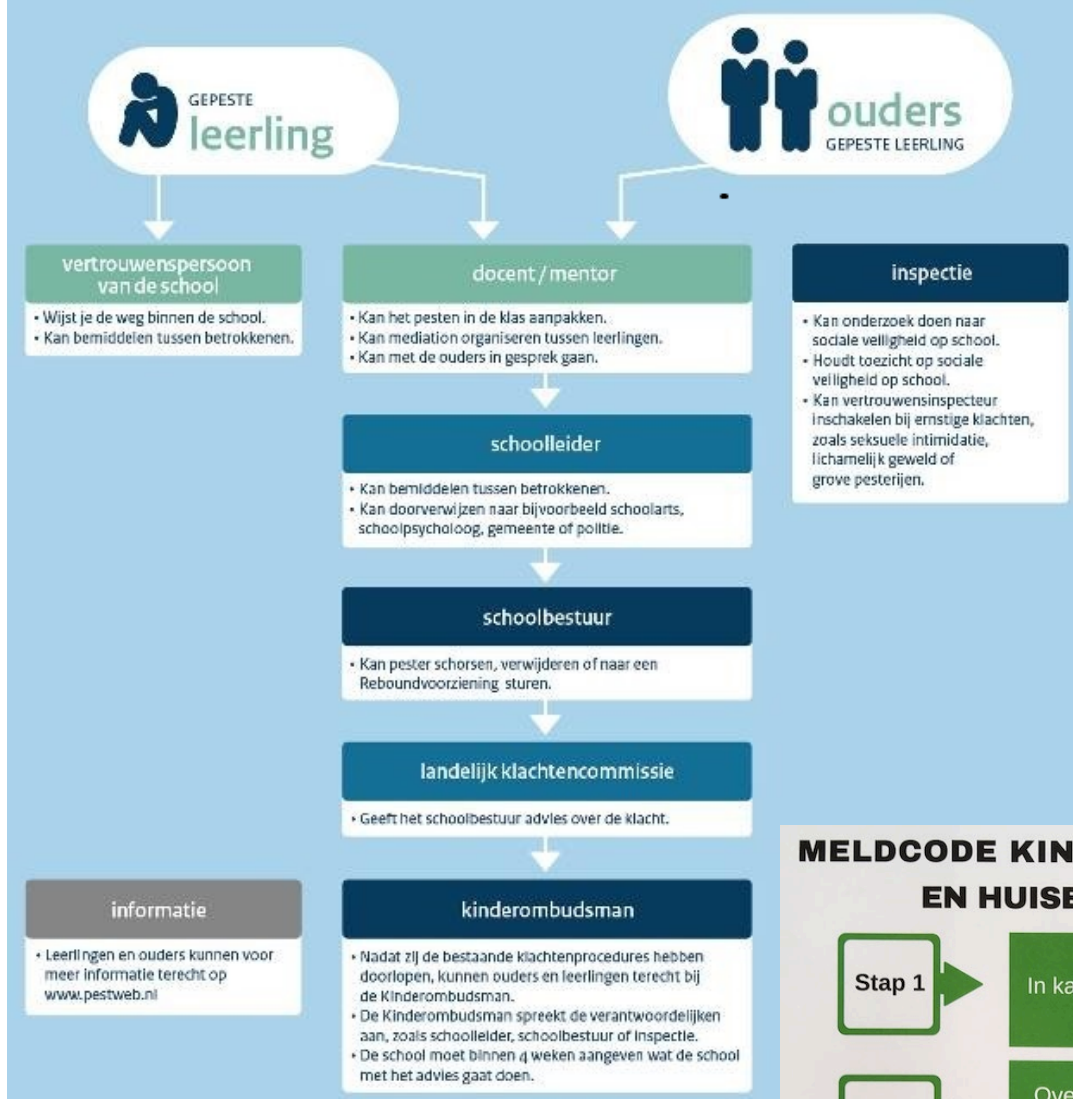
GEPESTE
leerling

ouders
GEPESTE LEERLING

vertrouwenspersoon van de school

• Wijst je de weg binnen de school.
• Kan bemiddelen tussen betrokkenen.

docent / mentor

• Kan het pesten in de klas aanpakken.
• Kan mediation organiseren tussen leerlingen.
• Kan met de ouders in gesprek gaan.

inspectie

• Kan onderzoek doen naar sociale veiligheid op school.
• Houdt toezicht op sociale veiligheid op school.
• Kan vertrouwensinspecteur inschakelen bij ernstige klachten, zoals seksuele intimidatie, lichamelijk geweld of grove pesterijen.

schoolleider

• Kan bemiddelen tussen betrokkenen.
• Kan doorverwijzen naar bijvoorbeeld schoolarts, schoolpsycholoog, gemeente of politie.

schoolbestuur

• Kan pester schorsen, verwijderen of naar een Reboundvoorziening sturen.

landelijk klachtencommissie

• Geeft het schoolbestuur advies over de klacht.

informatie

• Leerlingen en ouders kunnen voor meer informatie terecht op www.pestweb.nl

kinderombudsman

• Nadat zij de bestaande klachtenprocedures hebben doorlopen, kunnen ouders en leerlingen terecht bij de Kinderombudsman.
• De Kinderombudsman spreekt de verantwoordelijken aan, zoals schoolleider, schoolbestuur of inspectie.
• De school moet binnen 4 weken aangeven wat de school met het advies gaat doen.

MELDCODE KIN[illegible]
EN HUISE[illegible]

Stap 1
In ka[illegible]
Ove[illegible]